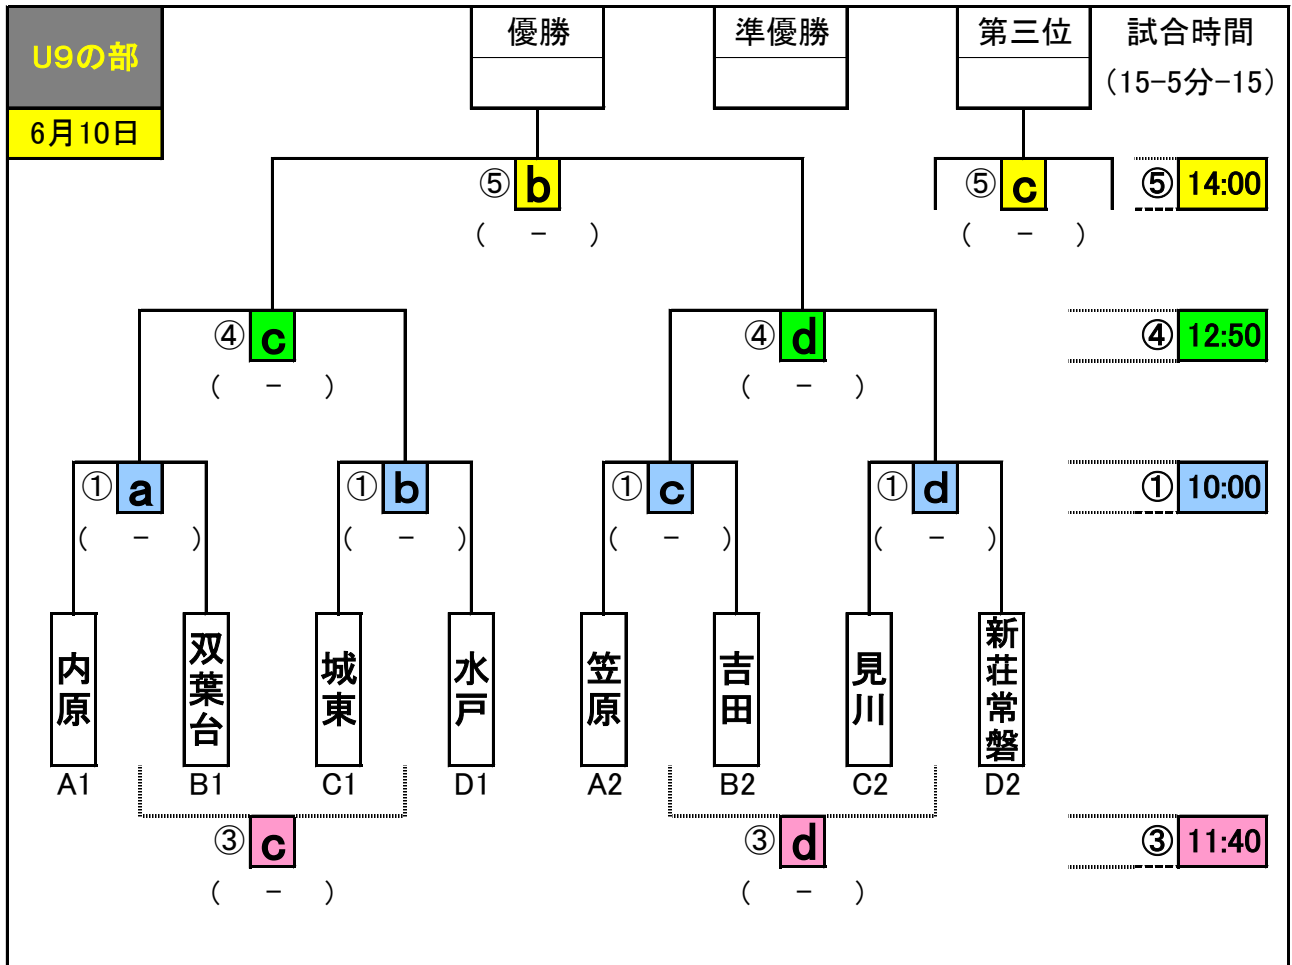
U9の部

6月10日

優勝

準優勝

第三位

試合時間
(15−5分−15)

⑤ b
( − )

⑤ c
( − )

⑤ 14:00

④ c
( − )

④ d
( − )

④ 12:50

① a
( − )

① b
( − )

① c
( − )

① d
( − )

① 10:00

内原
A1

双葉台
B1

城東
C1

水戸
D1

笠原
A2

吉田
B2

見川
C2

新荘常磐
D2

③ c
( − )

③ d
( − )

③ 11:40